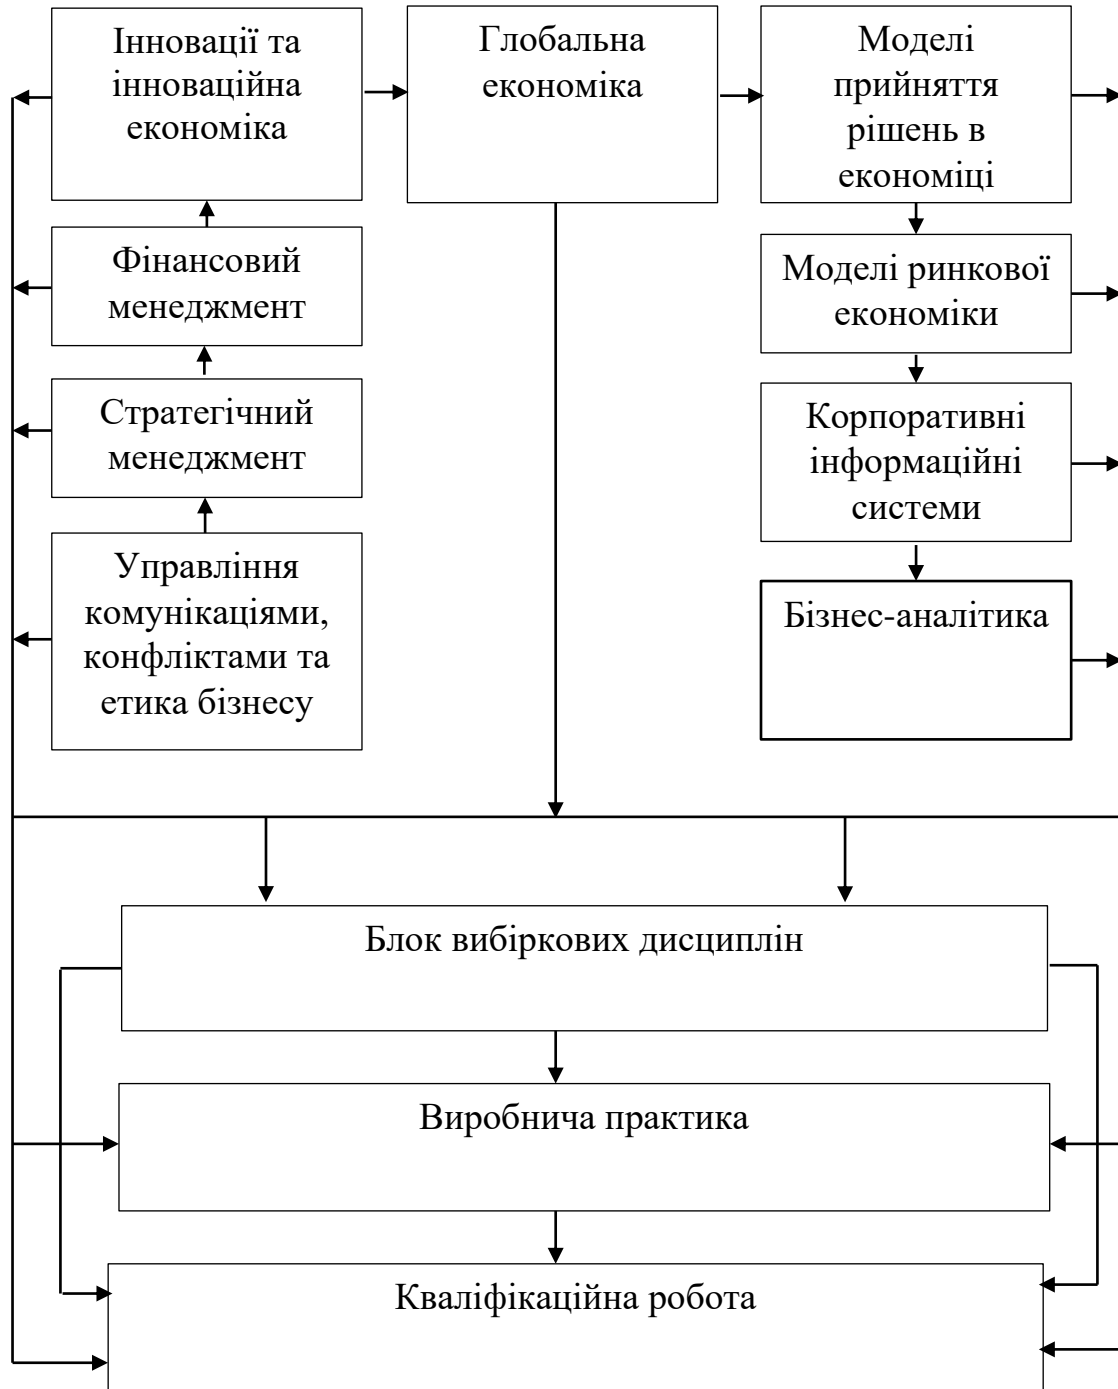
Інновації та інноваційна економіка

Глобальна економіка

Моделі прийняття рішень в економіці

Фінансовий менеджмент

Моделі ринкової економіки

Стратегічний менеджмент

Корпоративні інформаційні системи

Управління комунікаціями, конфліктами та етика бізнесу

Бізнес-аналітика

Блок вибіркових дисциплін

Виробнича практика

Кваліфікаційна робота